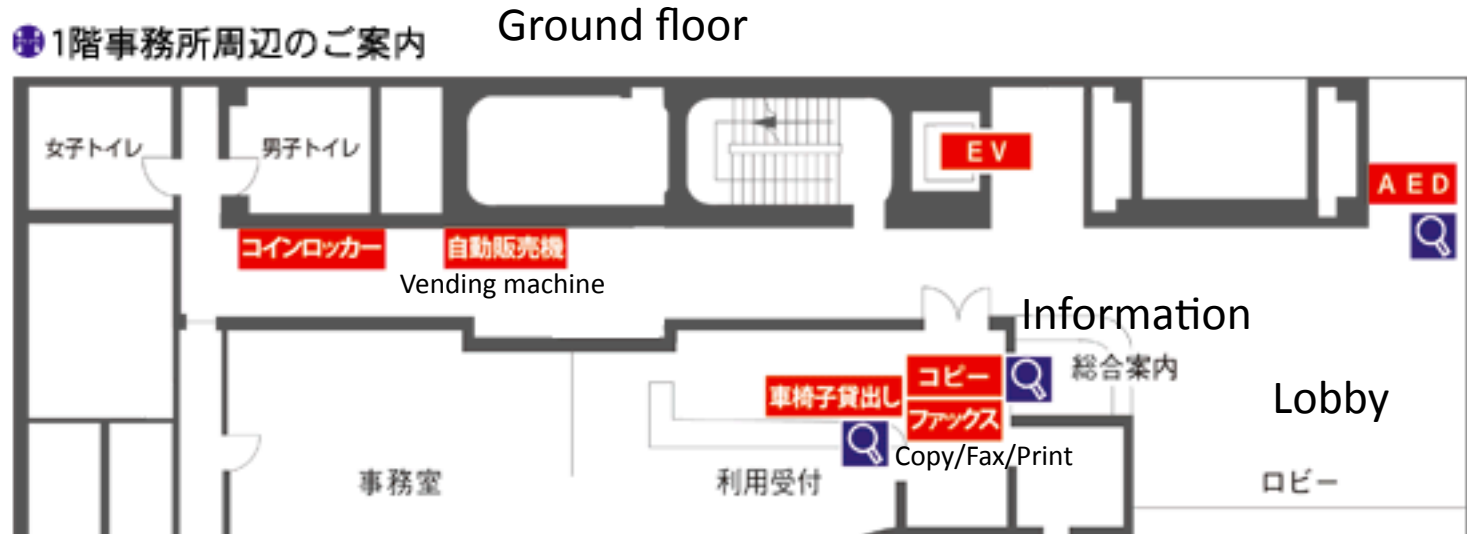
1階事務所周辺のご案内

Ground floor

女子トイレ

男子トイレ

EV

AED

コインロッカー

自動販売機

Vending machine

Information

総合案内

Lobby

コピー

車椅子貸出し

ファックス

Copy/Fax/Print

事務室

利用受付

ロビー